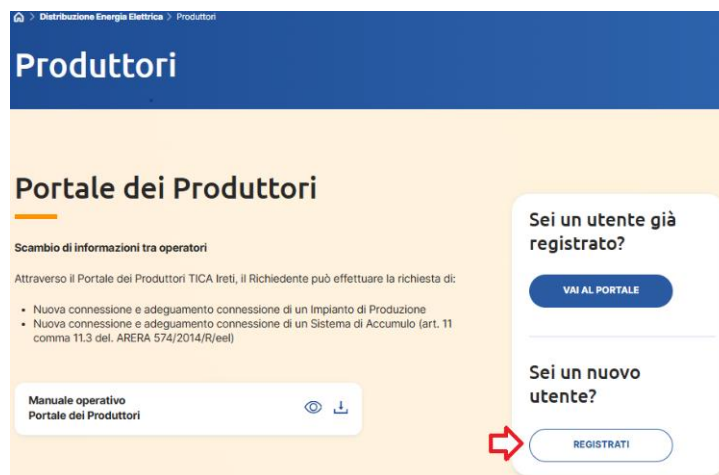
> Distribuzione Energia Elettrica > Produttori

Produttori

Portale dei Produttori

Scambio di informazioni tra operatori

Attraverso il Portale dei Produttori TICA Ireti, il Richiedente può effettuare la richiesta di:

- Nuova connessione e adeguamento connessione di un Impianto di Produzione
- Nuova connessione e adeguamento connessione di un Sistema di Accumulo (art. 11 comma 11.3 del. ARERA 574/2014/R/eel)

Manuale operativo
Portale dei Produttori

Sei un utente già registrato?

VAI AL PORTALE

Sei un nuovo utente?

REGISTRATI